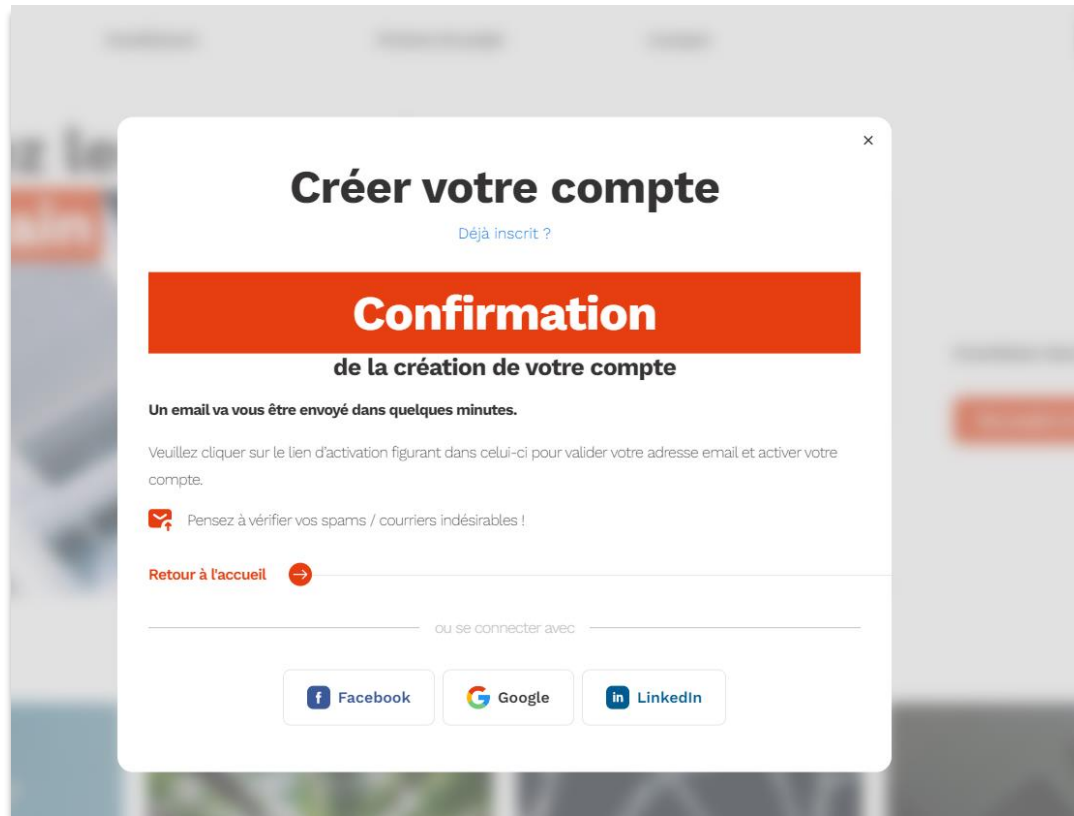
×

Créer votre compte

Déjà inscrit ?

Confirmation

de la création de votre compte

Un email va vous être envoyé dans quelques minutes.

Veuillez cliquer sur le lien d'activation figurant dans celui-ci pour valider votre adresse email et activer votre compte.

Pensez à vérifier vos spams / courriers indésirables !

Retour à l'accueil

ou se connecter avec

Facebook

Google

LinkedIn